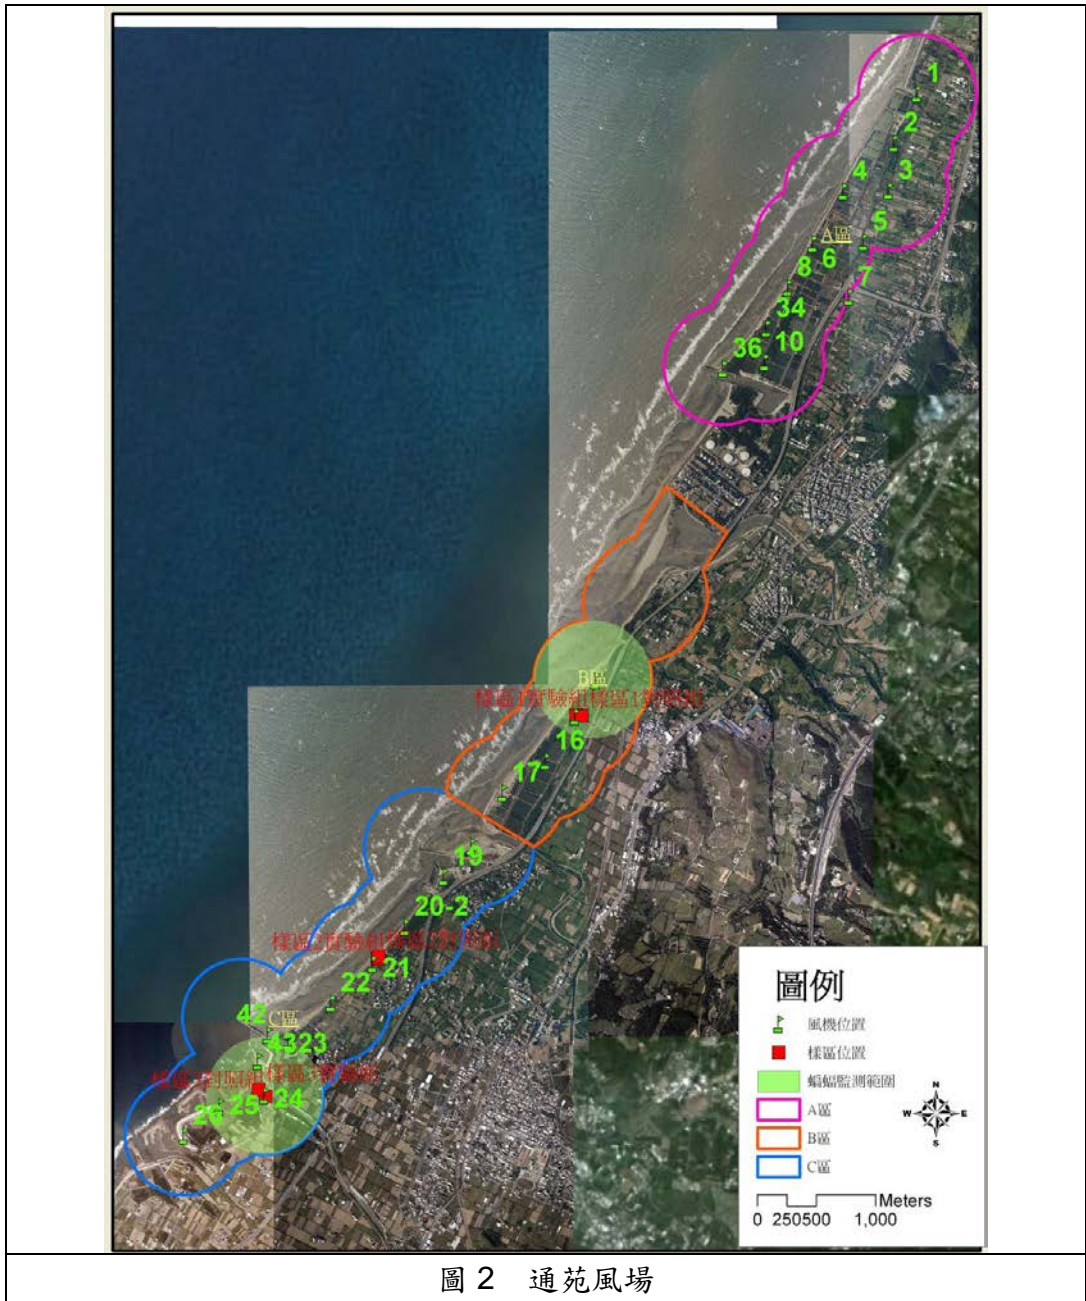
1
2
4
3
5
A區
6
8
7
34
10
36

B區
樣區1實驗組樣區1對照組
16
17

19
20-2
樣區2實驗組樣區2對照組
21
22
42
C區
4323
樣區3對照組樣區3實驗組
25
24
26

圖例
風機位置
樣區位置
蝙蝠監測範圍
A區
B區
C區
N
W
E
S
Meters
0 250500 1,000

圖 2 通苑風場